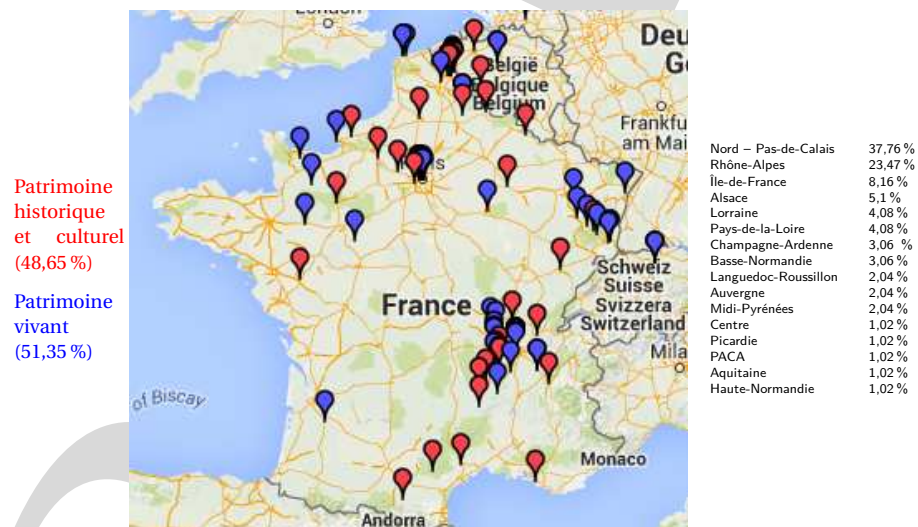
Patrimoine historique et culturel (48,65 %)

Patrimoine vivant (51,35 %)

London
Deu
G
België
Belgique
Belgium
Frankfu
am Mai
Paris
France
Schweiz
Suisse
Svizzera
Switzerland
Mila
of Biscay
Monaco
Andorra

| | |
|---|---|
| Nord – Pas-de-Calais | 37,76 % |
| Rhône-Alpes | 23,47 % |
| Île-de-France | 8,16 % |
| Alsace | 5,1 % |
| Lorraine | 4,08 % |
| Pays-de-la-Loire | 4,08 % |
| Champagne-Ardenne | 3,06 % |
| Basse-Normandie | 3,06 % |
| Languedoc-Roussillon | 2,04 % |
| Auvergne | 2,04 % |
| Midi-Pyrénées | 2,04 % |
| Centre | 1,02 % |
| Picardie | 1,02 % |
| PACA | 1,02 % |
| Aquitaine | 1,02 % |
| Haute-Normandie | 1,02 % |